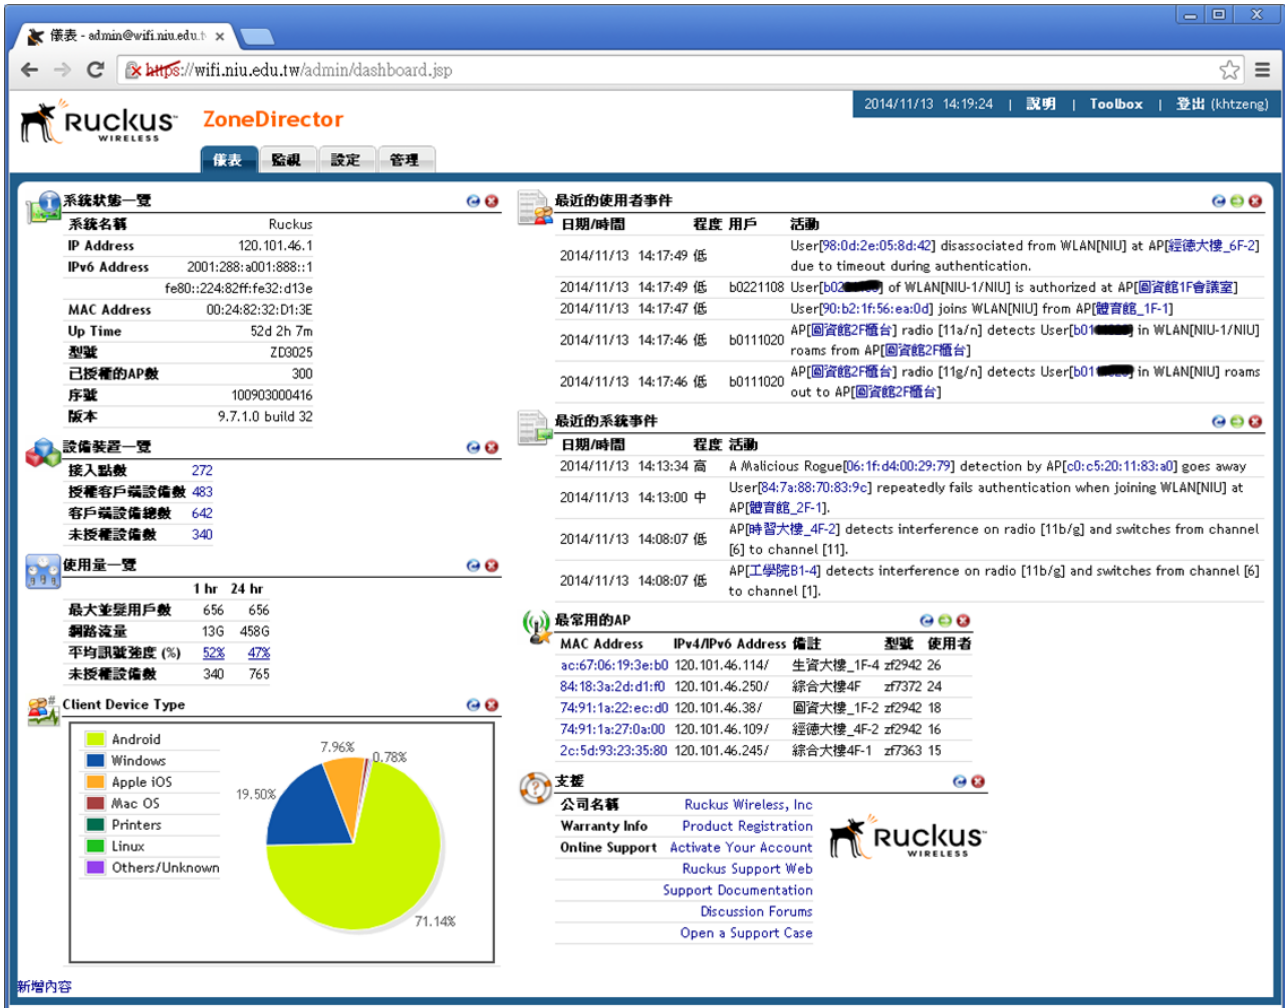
儀表 - admin@wifi.niu.edu.t

https://wifi.niu.edu.tw/admin/dashboard.jsp

Ruckus WIRELESS ZoneDirector

2014/11/13 14:19:24 | 說明 | Toolbox | 登出 (khtzeng)

儀表 | 監視 | 設定 | 管理

系統狀態一覽

| 系統名稱 | Ruckus |
|---|---|
| IP Address | 120.101.46.1 |
| IPv6 Address | 2001:288:a001:888::1 |
| | fe80::224:82ff:fe32:d13e |
| MAC Address | 00:24:82:32:D1:3E |
| Up Time | 52d 2h 7m |
| 型號 | ZD3025 |
| 已授權的AP數 | 300 |
| 序號 | 100903000416 |
| 版本 | 9.7.1.0 build 32 |

設備裝置一覽

| 接入點數 | 272 |
|---|---|
| 授權客戶端設備數 | 483 |
| 客戶端設備總數 | 642 |
| 未授權設備數 | 340 |

使用量一覽

| | 1 hr | 24 hr |
|---|---|---|
| 最大並發用戶數 | 656 | 656 |
| 網路流量 | 13G | 458G |
| 平均訊號強度 (%) | 52% | 47% |
| 未授權設備數 | 340 | 765 |

Client Device Type

Android
Windows
Apple iOS
Mac OS
Printers
Linux
Others/Unknown

7.96% 0.78% 19.50% 71.14%

最近的使用者事件

| 日期/時間 | 程度 | 用戶 | 活動 |
|---|---|---|---|
| 2014/11/13 14:17:49 | 低 | | User[98:0d:2e:05:8d:42] disassociated from WLAN[NIU] at AP[經德大樓_6F-2] due to timeout during authentication. |
| 2014/11/13 14:17:49 | 低 | b0221108 | User[b02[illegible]] of WLAN[NIU-1/NIU] is authorized at AP[圖資館1F會議室] |
| 2014/11/13 14:17:47 | 低 | | User[90:b2:1f:56:ea:0d] joins WLAN[NIU] from AP[體育館_1F-1] |
| 2014/11/13 14:17:46 | 低 | b0111020 | AP[圖資館2F櫃台] radio [11a/n] detects User[b01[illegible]] in WLAN[NIU-1/NIU] roams from AP[圖資館2F櫃台] |
| 2014/11/13 14:17:46 | 低 | b0111020 | AP[圖資館2F櫃台] radio [11g/n] detects User[b01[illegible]] in WLAN[NIU] roams out to AP[圖資館2F櫃台] |

最近的系統事件

| 日期/時間 | 程度 | 活動 |
|---|---|---|
| 2014/11/13 14:13:34 | 高 | A Malicious Rogue[06:1f:d4:00:29:79] detection by AP[c0:c5:20:11:83:a0] goes away |
| 2014/11/13 14:13:00 | 中 | User[84:7a:88:70:83:9c] repeatedly fails authentication when joining WLAN[NIU] at AP[體育館_2F-1]. |
| 2014/11/13 14:08:07 | 低 | AP[時習大樓_4F-2] detects interference on radio [11b/g] and switches from channel [6] to channel [11]. |
| 2014/11/13 14:08:07 | 低 | AP[工學院B1-4] detects interference on radio [11b/g] and switches from channel [6] to channel [1]. |

最常用的AP

| MAC Address | IPv4/IPv6 Address | 備註 | 型號 | 使用者 |
|---|---|---|---|---|
| ac:67:06:19:3e:b0 | 120.101.46.114/ | 生資大樓_1F-4 | zf2942 | 26 |
| 84:18:3a:2d:d1:f0 | 120.101.46.250/ | 綜合大樓4F | zf7372 | 24 |
| 74:91:1a:22:ec:d0 | 120.101.46.38/ | 圖資大樓_1F-2 | zf2942 | 18 |
| 74:91:1a:27:0a:00 | 120.101.46.109/ | 經德大樓_4F-2 | zf2942 | 16 |
| 2c:5d:93:23:35:80 | 120.101.46.245/ | 綜合大樓4F-1 | zf7363 | 15 |

支援

| 公司名稱 | Ruckus Wireless, Inc |
|---|---|
| Warranty Info | Product Registration |
| Online Support | Activate Your Account |
| | Ruckus Support Web |
| | Support Documentation |
| | Discussion Forums |
| | Open a Support Case |

Ruckus WIRELESS

新增內容